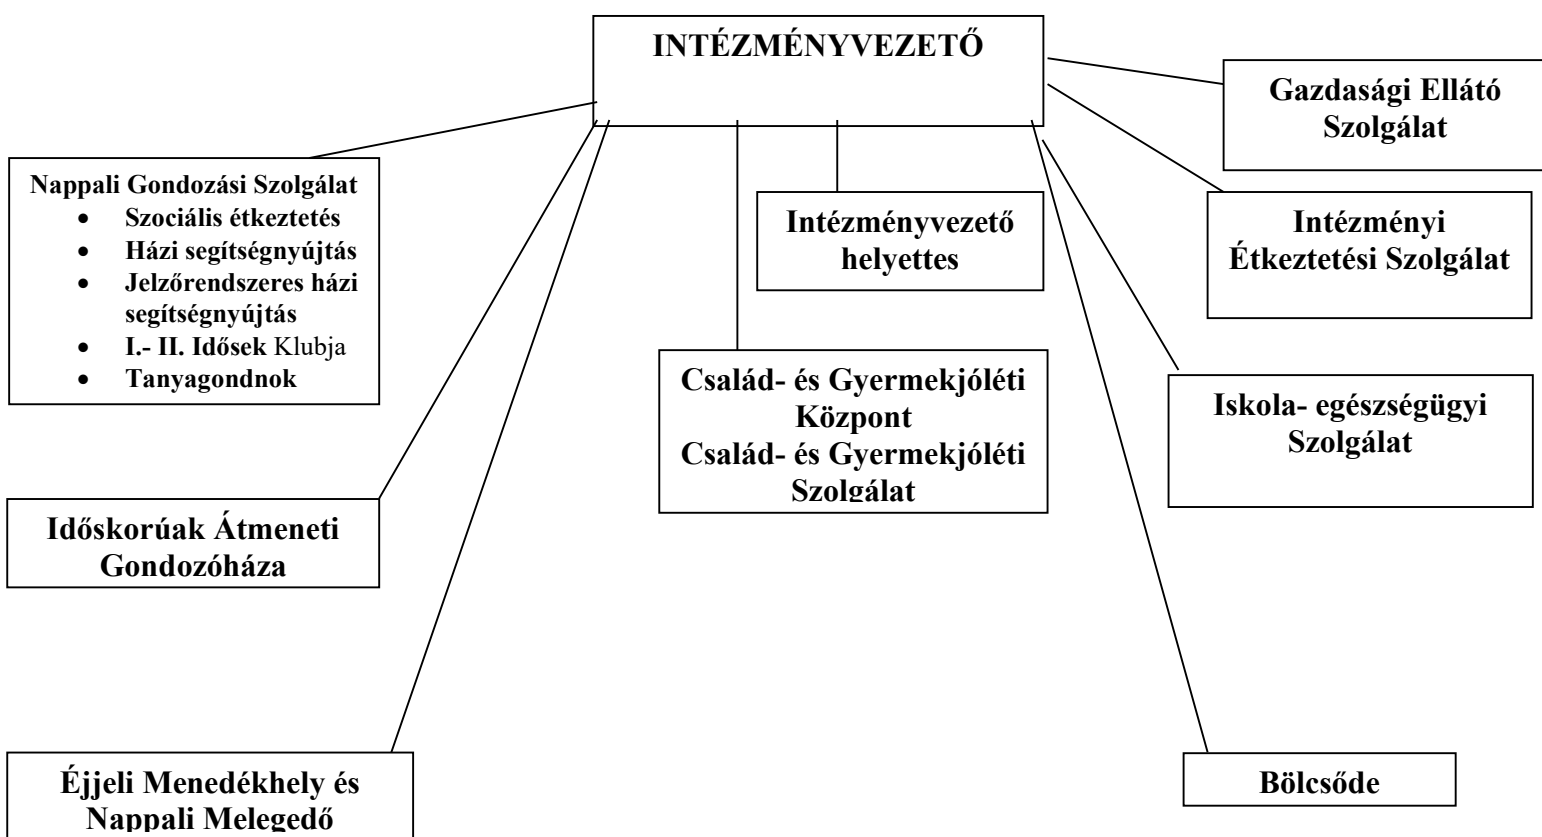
INTÉZMÉNYVEZETŐ

Gazdasági Ellátó Szolgálat

Nappali Gondozási Szolgálat
- Szociális étkeztetés
- Házi segítségnyújtás
- Jelzőrendszeres házi segítségnyújtás
- I.- II. Idősek Klubja
- Tanyagondnok

Intézményvezető helyettes

Intézményi Étkeztetési Szolgálat

Család- és Gyermekjóléti Központ
Család- és Gyermekjóléti Szolgálat

Iskola- egészségügyi Szolgálat

Időskorúak Átmeneti Gondozóháza

Éjjeli Menedékhely és Nappali Melegedő

Bölcsőde